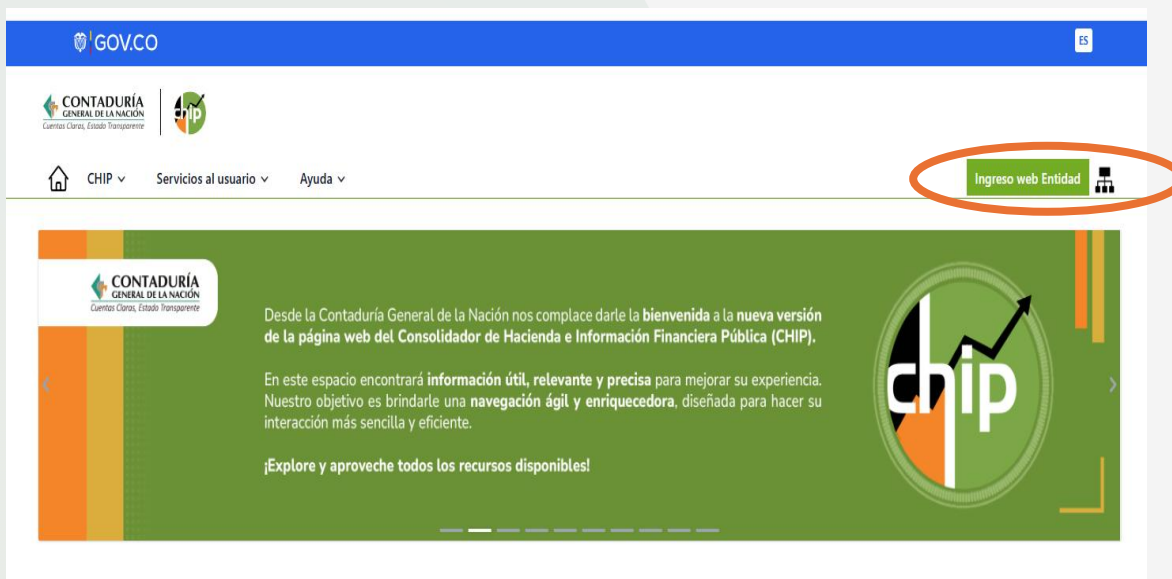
GOV.CO

ES

CONTADURÍA GENERAL DE LA NACIÓN
Cuentas Claras, Estado Transparente

chip

CHIP
Servicios al usuario
Ayuda

Ingreso web Entidad

CONTADURÍA GENERAL DE LA NACIÓN
Cuentas Claras, Estado Transparente

Desde la Contaduría General de la Nación nos complace darle la bienvenida a la nueva versión de la página web del Consolidador de Hacienda e Información Financiera Pública (CHIP).

En este espacio encontrará información útil, relevante y precisa para mejorar su experiencia. Nuestro objetivo es brindarle una navegación ágil y enriquecedora, diseñada para hacer su interacción más sencilla y eficiente.

¡Explore y aproveche todos los recursos disponibles!

chip